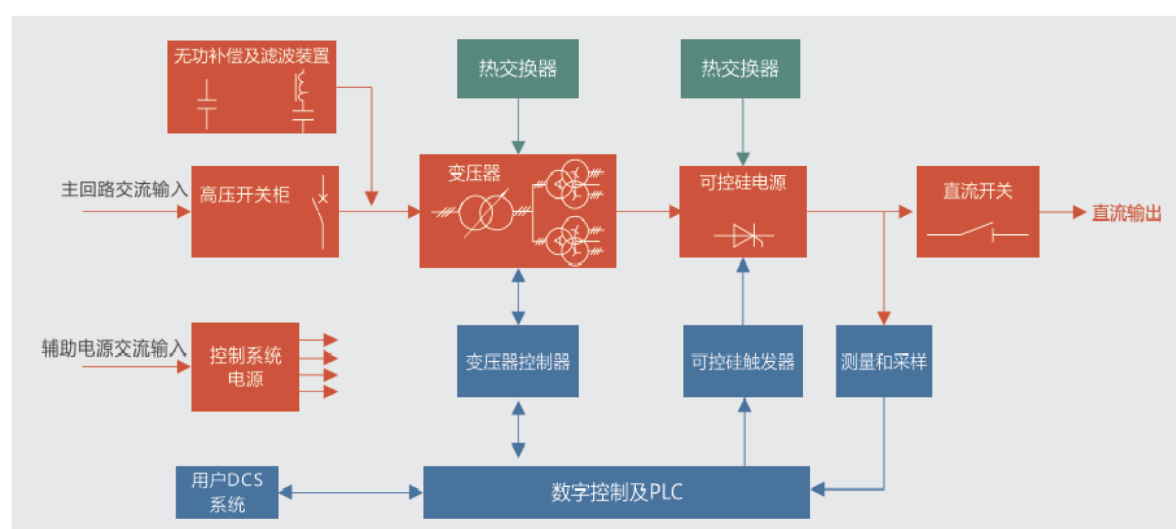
无功补偿及滤波装置

热交换器

热交换器

主回路交流输入

高压开关柜

变压器

可控硅电源

直流开关

直流输出

辅助电源交流输入

控制系统电源

变压器控制器

可控硅触发器

测量和采样

用户DCS系统

数字控制及PLC